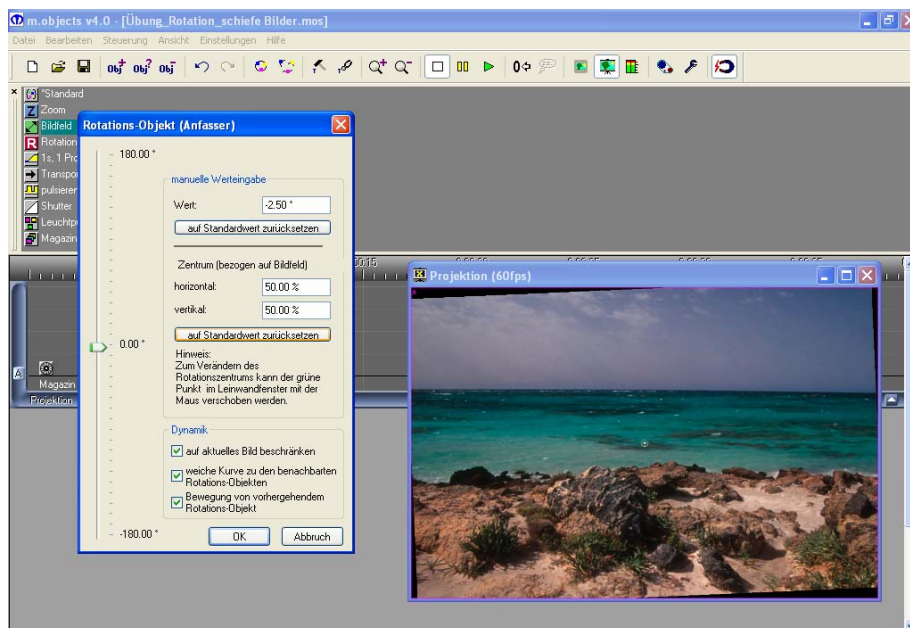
m.objects v4.0 - [Übung_Rotation_schiefe Bilder.mos]

Datei Bearbeiten Steuerung Ansicht Einstellungen Hilfe

*Standard
Zoom
Bildfeld
Rotation
1s, 1 Pro
Transpo
pulsierer
Shutter
Leuchtp
Magazin

Rotations-Objekt (Anfasser)

180.00 °

0.00 °

-180.00 °

manuelle Werteingabe

Wert: -2.50 °

auf Standardwert zurücksetzen

Zentrum (bezogen auf Bildfeld)

horizontal: 50.00 %

vertikal: 50.00 %

auf Standardwert zurücksetzen

Hinweis:
Zum Verändern des Rotationszentrums kann der grüne Punkt im Leinwandfenster mit der Maus verschoben werden.

Dynamik

auf aktuelles Bild beschränken

weiche Kurve zu den benachbarten Rotations-Objekten

Bewegung von vorhergehendem Rotations-Objekt

OK Abbruch

Projektion (60fps)

Magazin

Projektion